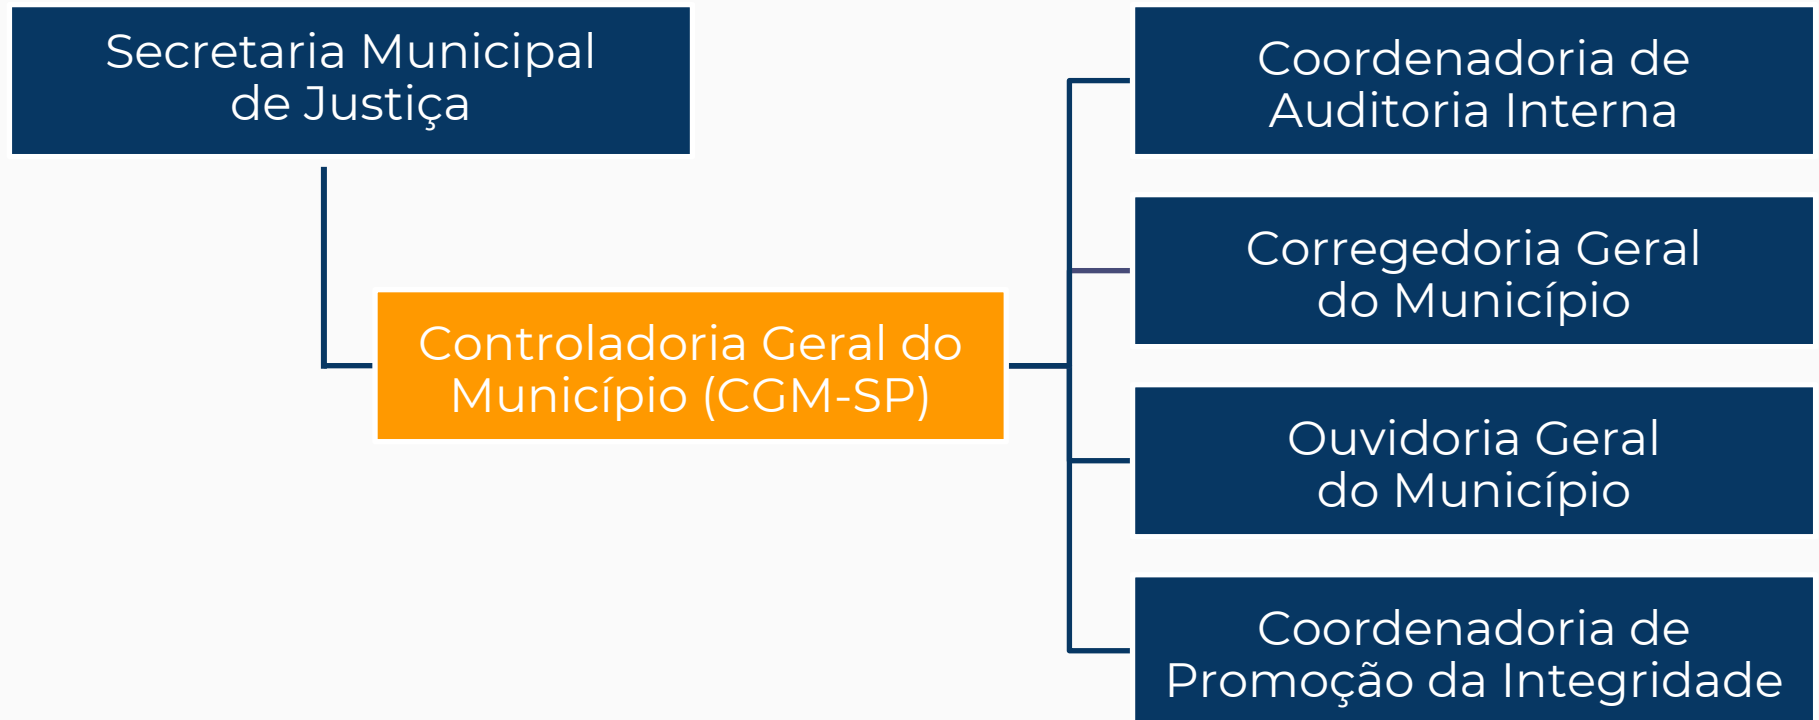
Secretaria Municipal de Justiça

Controladoria Geral do Município (CGM-SP)

Coordenadoria de Auditoria Interna

Corregedoria Geral do Município

Ouvidoria Geral do Município

Coordenadoria de Promoção da Integridade